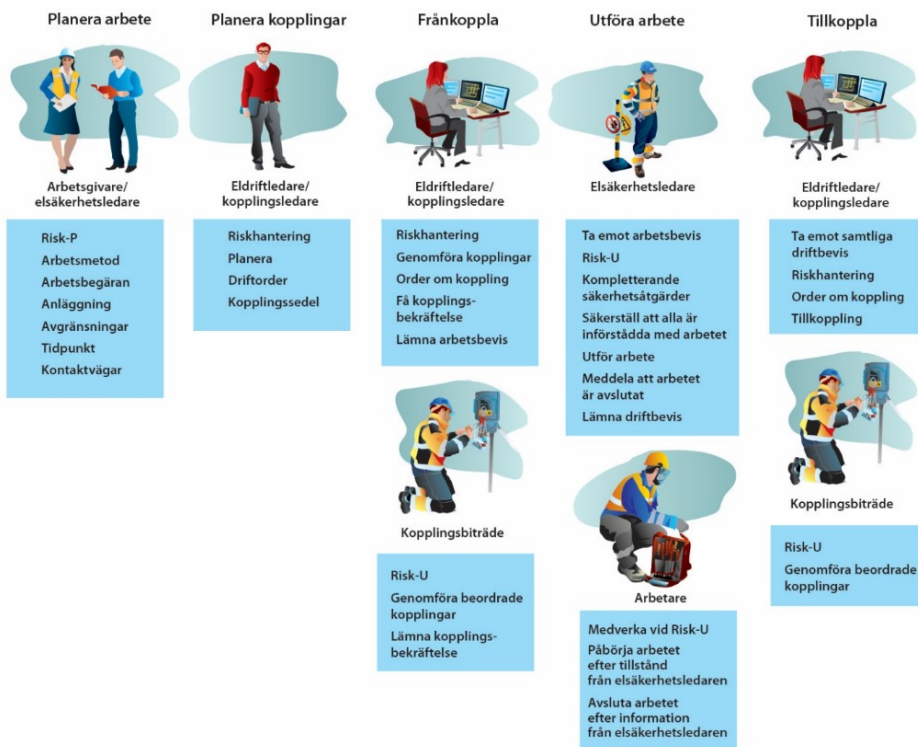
Planera arbete

Arbetsgivare/ elsäkerhetsledare

Risk-P
Arbetsmetod
Arbetsbegäran
Anläggning
Avgränsningar
Tidpunkt
Kontaktvägar

Planera kopplingar

Eldriftledare/ kopplingsledare

Riskhantering
Planera
Driftorder
Kopplingssedel

Frånkoppla

Eldriftledare/ kopplingsledare

Riskhantering
Genomföra kopplingar
Order om koppling
Få kopplingsbekräftelse
Lämna arbetsbevis

Kopplingsbiträde

Risk-U
Genomföra beordrade kopplingar
Lämna kopplingsbekräftelse

Utföra arbete

Elsäkerhetsledare

Ta emot arbetsbevis
Risk-U
Kompletterande säkerhetsåtgärder
Säkerställ att alla är införstådda med arbetet
Utför arbete
Meddela att arbetet är avslutat
Lämna driftbevis

Arbetare

Medverka vid Risk-U
Påbörja arbetet efter tillstånd från elsäkerhetsledaren
Avsluta arbetet efter information från elsäkerhetsledaren

Tillkoppla

Eldriftledare/ kopplingsledare

Ta emot samtliga driftbevis
Riskhantering
Order om koppling
Tillkoppling

Kopplingsbiträde

Risk-U
Genomföra beordrade kopplingar